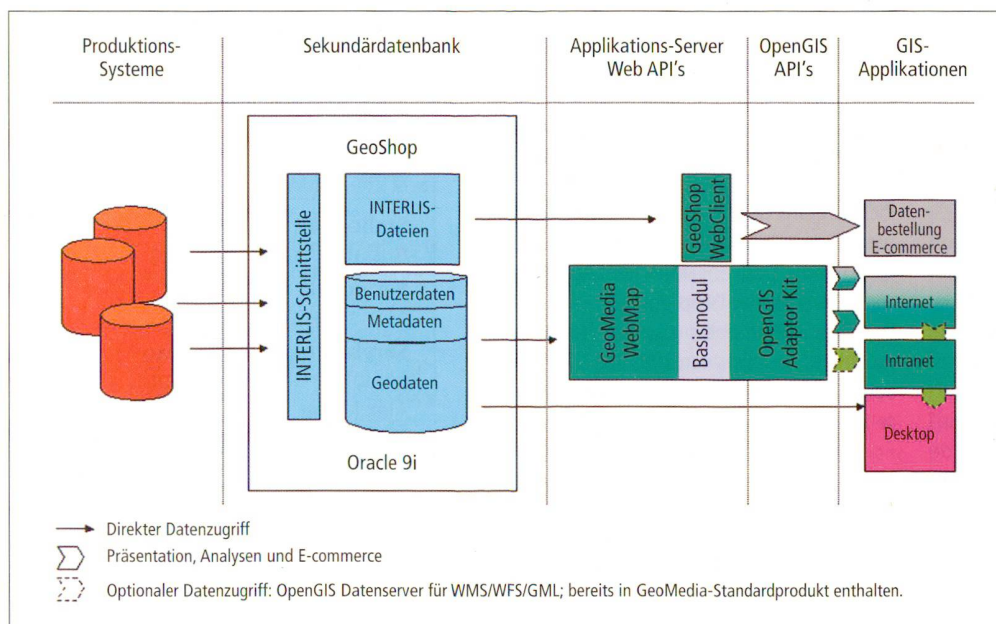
Produktions-Systeme

Sekundärdatenbank

Applikations-Server Web API's

OpenGIS API's

GIS-Applikationen

GeoShop

INTERLIS-Schnittstelle

INTERLIS-Dateien

Benutzerdaten

Metadaten

Geodaten

Oracle 9i

GeoShop WebClient

GeoMedia WebMap

Basismodul

OpenGIS Adaptor Kit

Datenbestellung E-commerce

Internet

Intranet

Desktop

Direkter Datenzugriff

Präsentation, Analysen und E-commerce

Optionaler Datenzugriff: OpenGIS Datenserver für WMS/WFS/GML; bereits in GeoMedia-Standardprodukt enthalten.